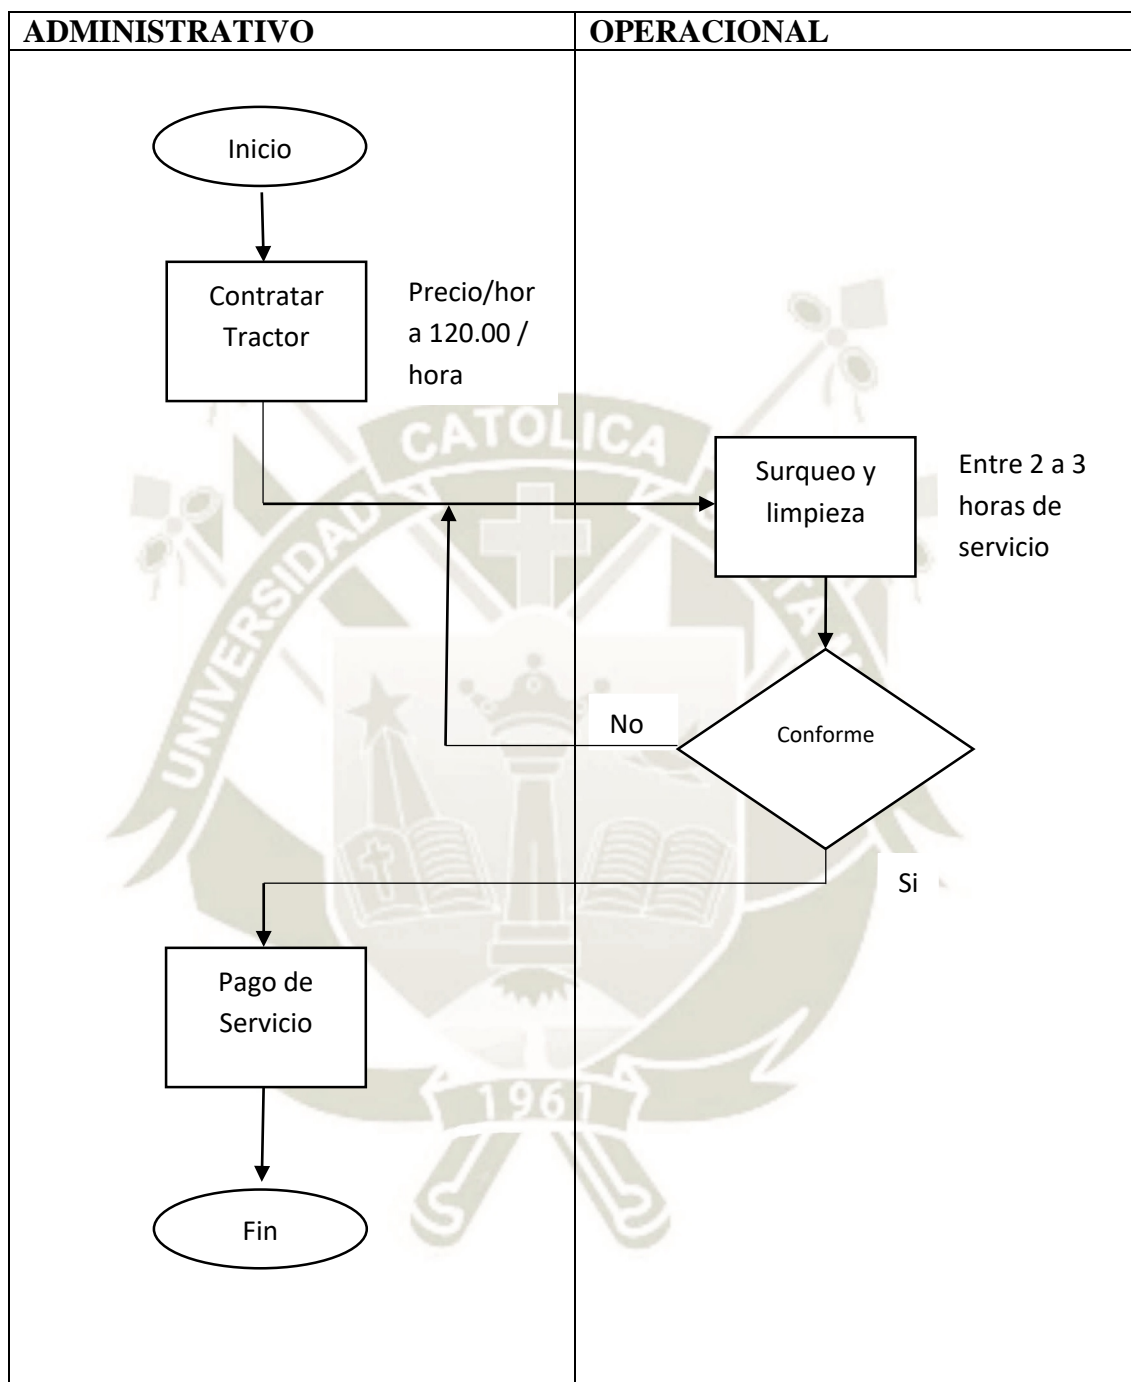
ADMINISTRATIVO

OPERACIONAL

Inicio

Contratar Tractor

Precio/hora 120.00 / hora

Surqueo y limpieza

Entre 2 a 3 horas de servicio

No

Conforme

Si

Pago de Servicio

Fin

CATOLICA

UNIVERSIDAD

1961